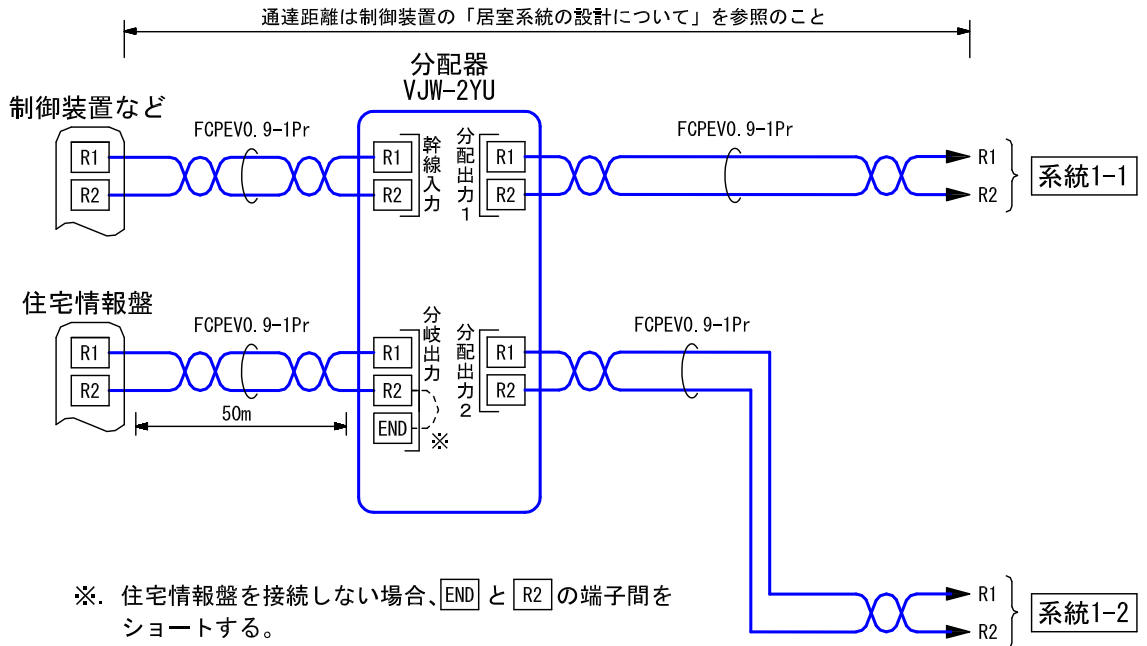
通達距離は制御装置の「居室系統の設計について」を参照のこと

分配器
VJW-2YU

制御装置など

R1
R2

FCPEV0.9-1Pr

R1
R2

幹線入力

分配出力1

R1
R2

FCPEV0.9-1Pr

R1
R2

系統1-1

住宅情報盤

R1
R2

FCPEV0.9-1Pr

R1
R2
END

分岐出力

※

分配出力2

R1
R2

FCPEV0.9-1Pr

50m

R1
R2

系統1-2

※. 住宅情報盤を接続しない場合、END と R2 の端子間をショートする。